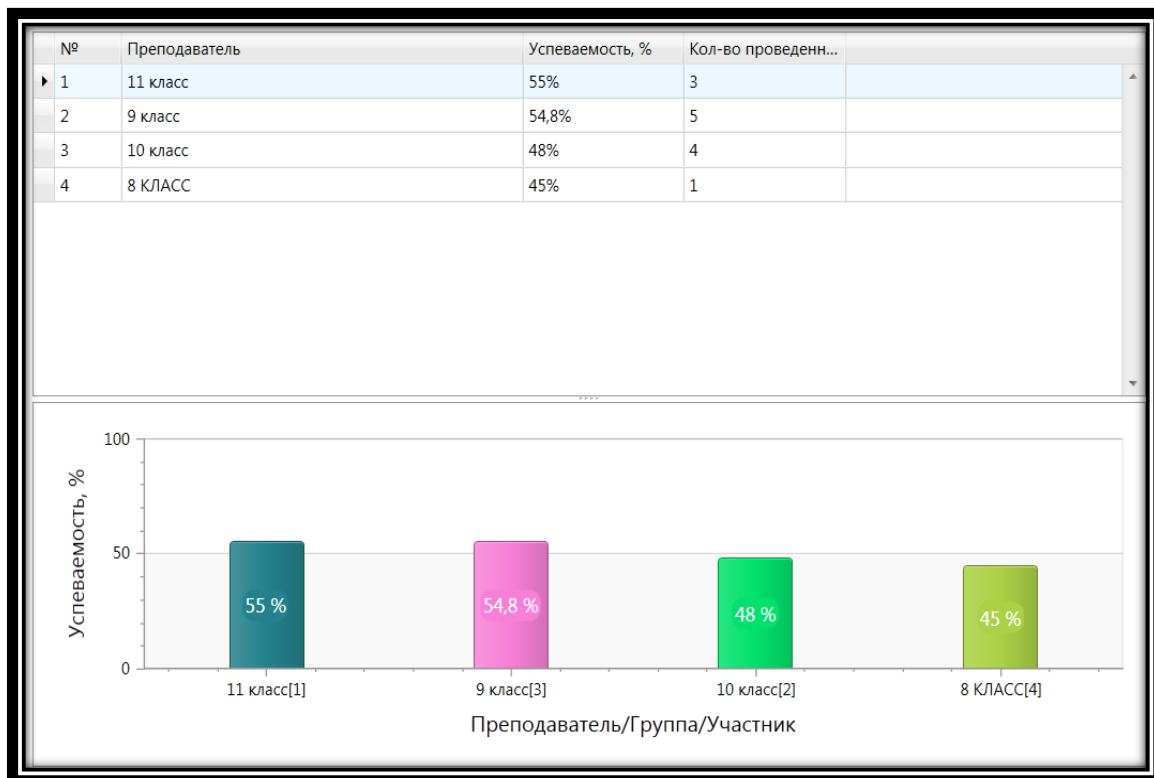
| № | Преподаватель | Успеваемость, % | Кол-во проведенн... |
|---|---|---|---|
| 1 | 11 класс | 55% | 3 |
| 2 | 9 класс | 54,8% | 5 |
| 3 | 10 класс | 48% | 4 |
| 4 | 8 КЛАСС | 45% | 1 |

100
50
0
Успеваемость, %

55 %
54,8 %
48 %
45 %

11 класс[1]
9 класс[3]
10 класс[2]
8 КЛАСС[4]

Преподаватель/Группа/Участник